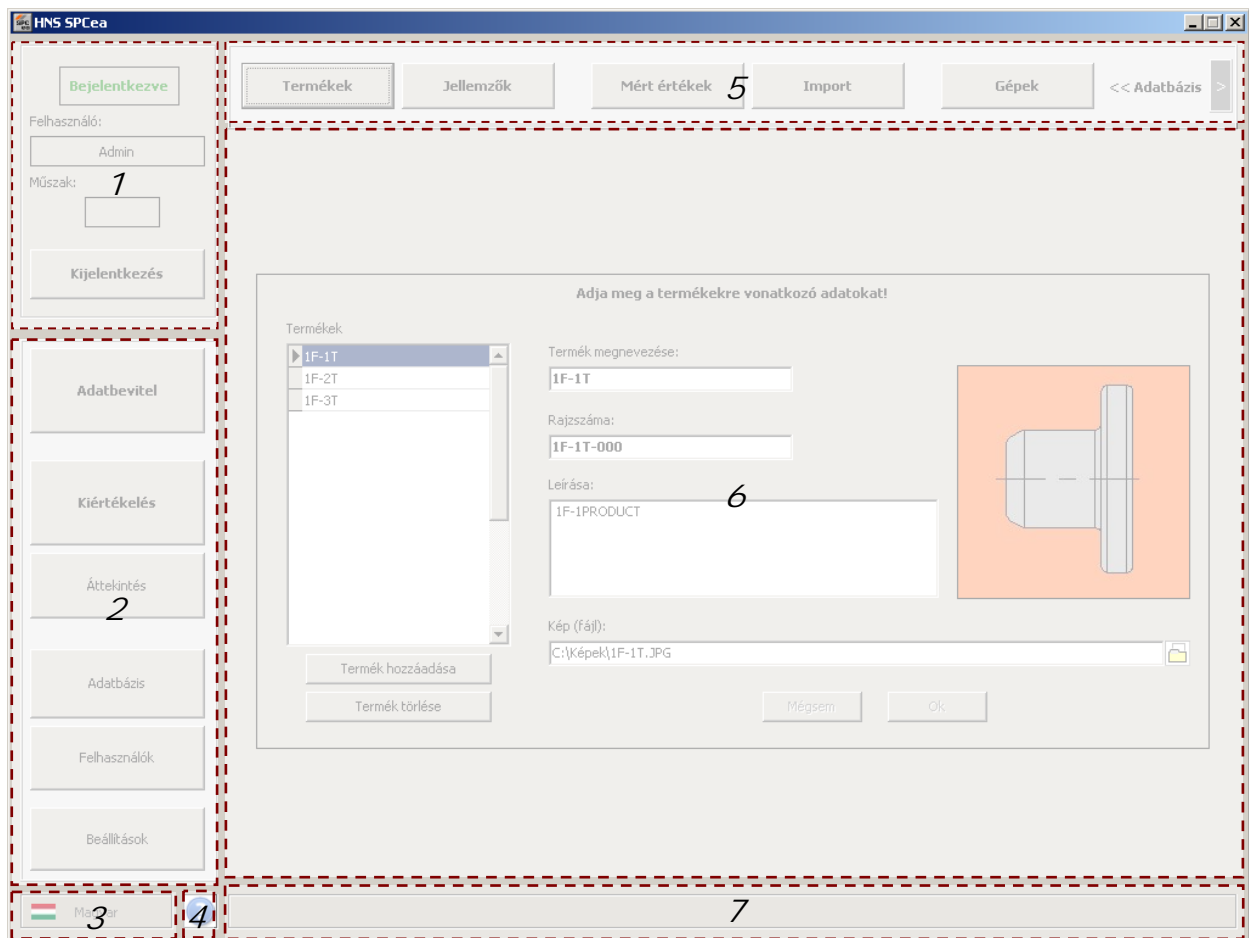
HNS SPCea

Bejelentkezve
Felhasználó:
Admin
Műszak:
1
Kijelentkezés

Termékek
Jellemzők
Mért értékek
5
Import
Gépek
<< Adatbázis
>

Adja meg a termékekre vonatkozó adatokat!

Termékek
1F-1T
1F-2T
1F-3T

Termék megnevezése:
1F-1T
Rajzszáma:
1F-1T-000
Leírása:
6
1F-1PRODUCT

Kép (fájl):
C:\Képek\1F-1T.JPG

Termék hozzáadása
Termék törlése
Mégsem
Ok

Adatbevitel
Kiértékelés
Áttekintés
2
Adatbázis
Felhasználók
Beállítások

Ma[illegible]ar
3
4
7